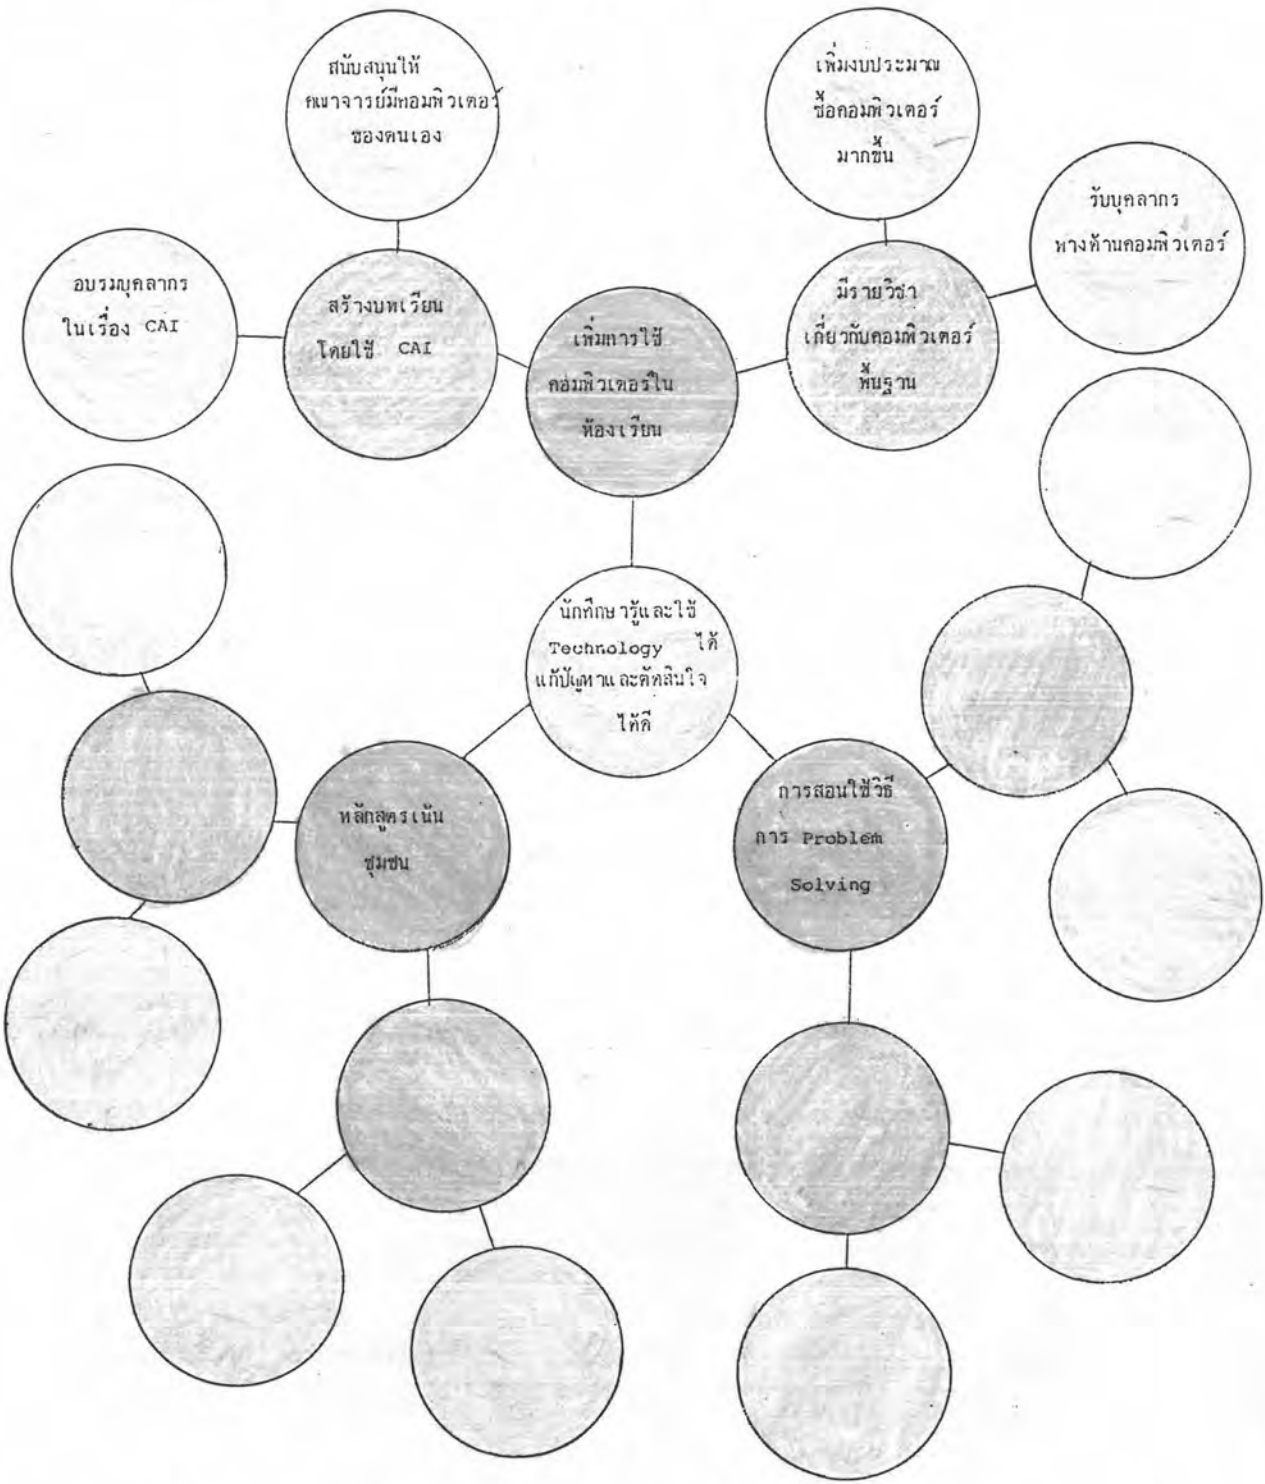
สนับสนุนให้คณาจารย์มีคอมพิวเตอร์ของตนเอง

เพิ่มงบประมาณซื้อคอมพิวเตอร์มากขึ้น

รับบุคลากรทางด้านคอมพิวเตอร์

อบรมบุคลากรในเรื่อง CAI

สร้างบทเรียนโดยใช้ CAI

เพิ่มการใช้คอมพิวเตอร์ในห้องเรียน

มีรายวิชาเกี่ยวกับคอมพิวเตอร์พื้นฐาน

นักศึกษารู้และใช้ Technology ได้ แก้ปัญหาและตัดสินใจได้ดี

หลักสูตรเน้นชุมชน

การสอนใช้วิธีการ Problem Solving